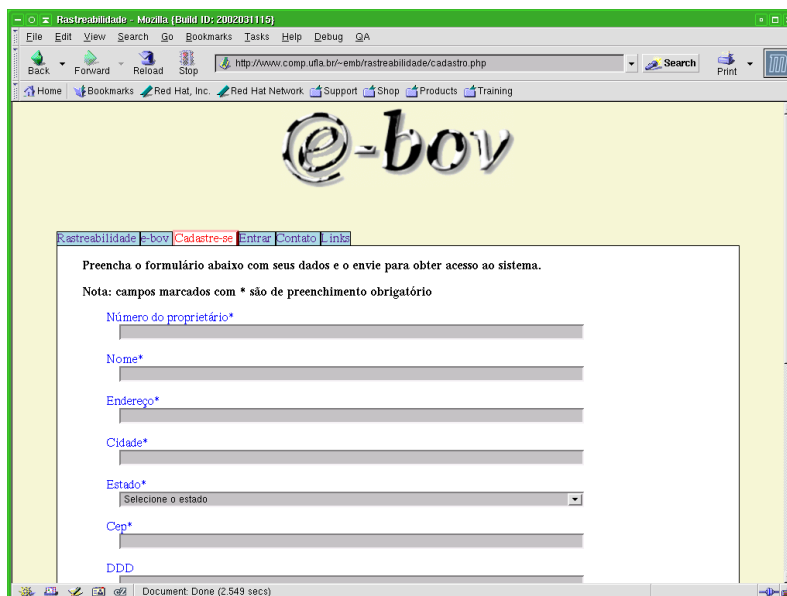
Rastreabilidade - Mozilla {Build ID: 2002031115}

File Edit View Search Go Bookmarks Tasks Help Debug QA

Back Forward Reload Stop http://www.comp.ufla.br/~emb/rastreabilidade/cadastro.php Search Print

Home Bookmarks Red Hat, Inc. Red Hat Network Support Shop Products Training

e-bov

Rastreabilidade e-bov Cadastre-se Entrar Contato Links

Preencha o formulário abaixo com seus dados e o envie para obter acesso ao sistema.

Nota: campos marcados com * são de preenchimento obrigatório

Número do proprietário*

Nome*

Endereço*

Cidade*

Estado*

Selecione o estado

Cep*

DDD

Document: Done (2.549 secs)